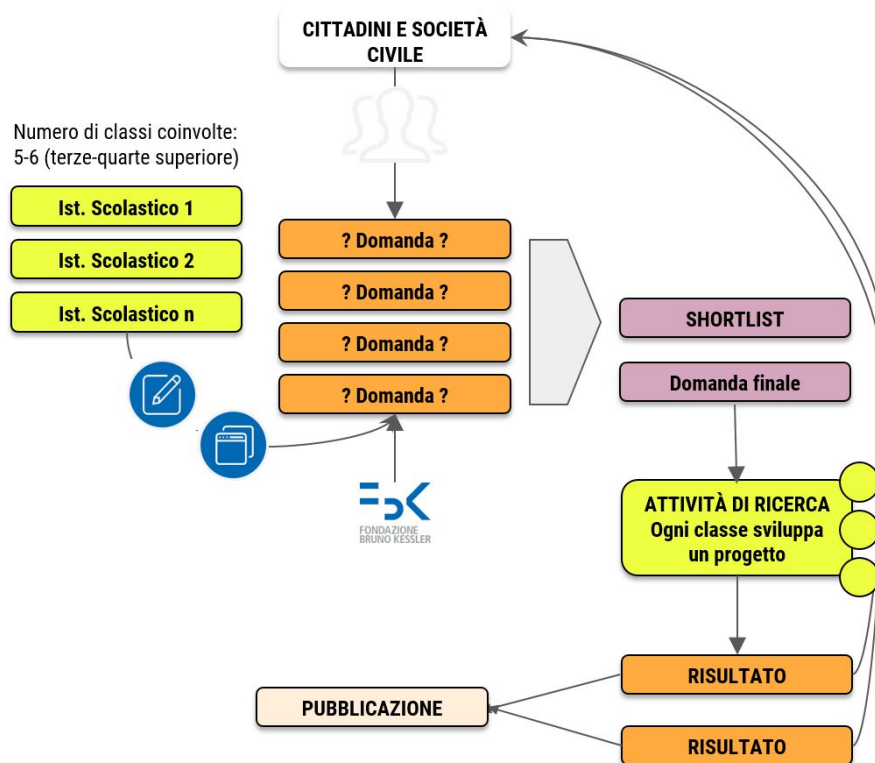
CITTADINI E SOCIETÀ CIVILE

Numero di classi coinvolte: 5-6 (terze-quarte superiore)

Ist. Scolastico 1

Ist. Scolastico 2

Ist. Scolastico n

? Domanda ?

? Domanda ?

? Domanda ?

? Domanda ?

FONDAZIONE BRUNO KESSLER

SHORTLIST

Domanda finale

ATTIVITÀ DI RICERCA
Ogni classe sviluppa un progetto

RISULTATO

PUBBLICAZIONE

RISULTATO